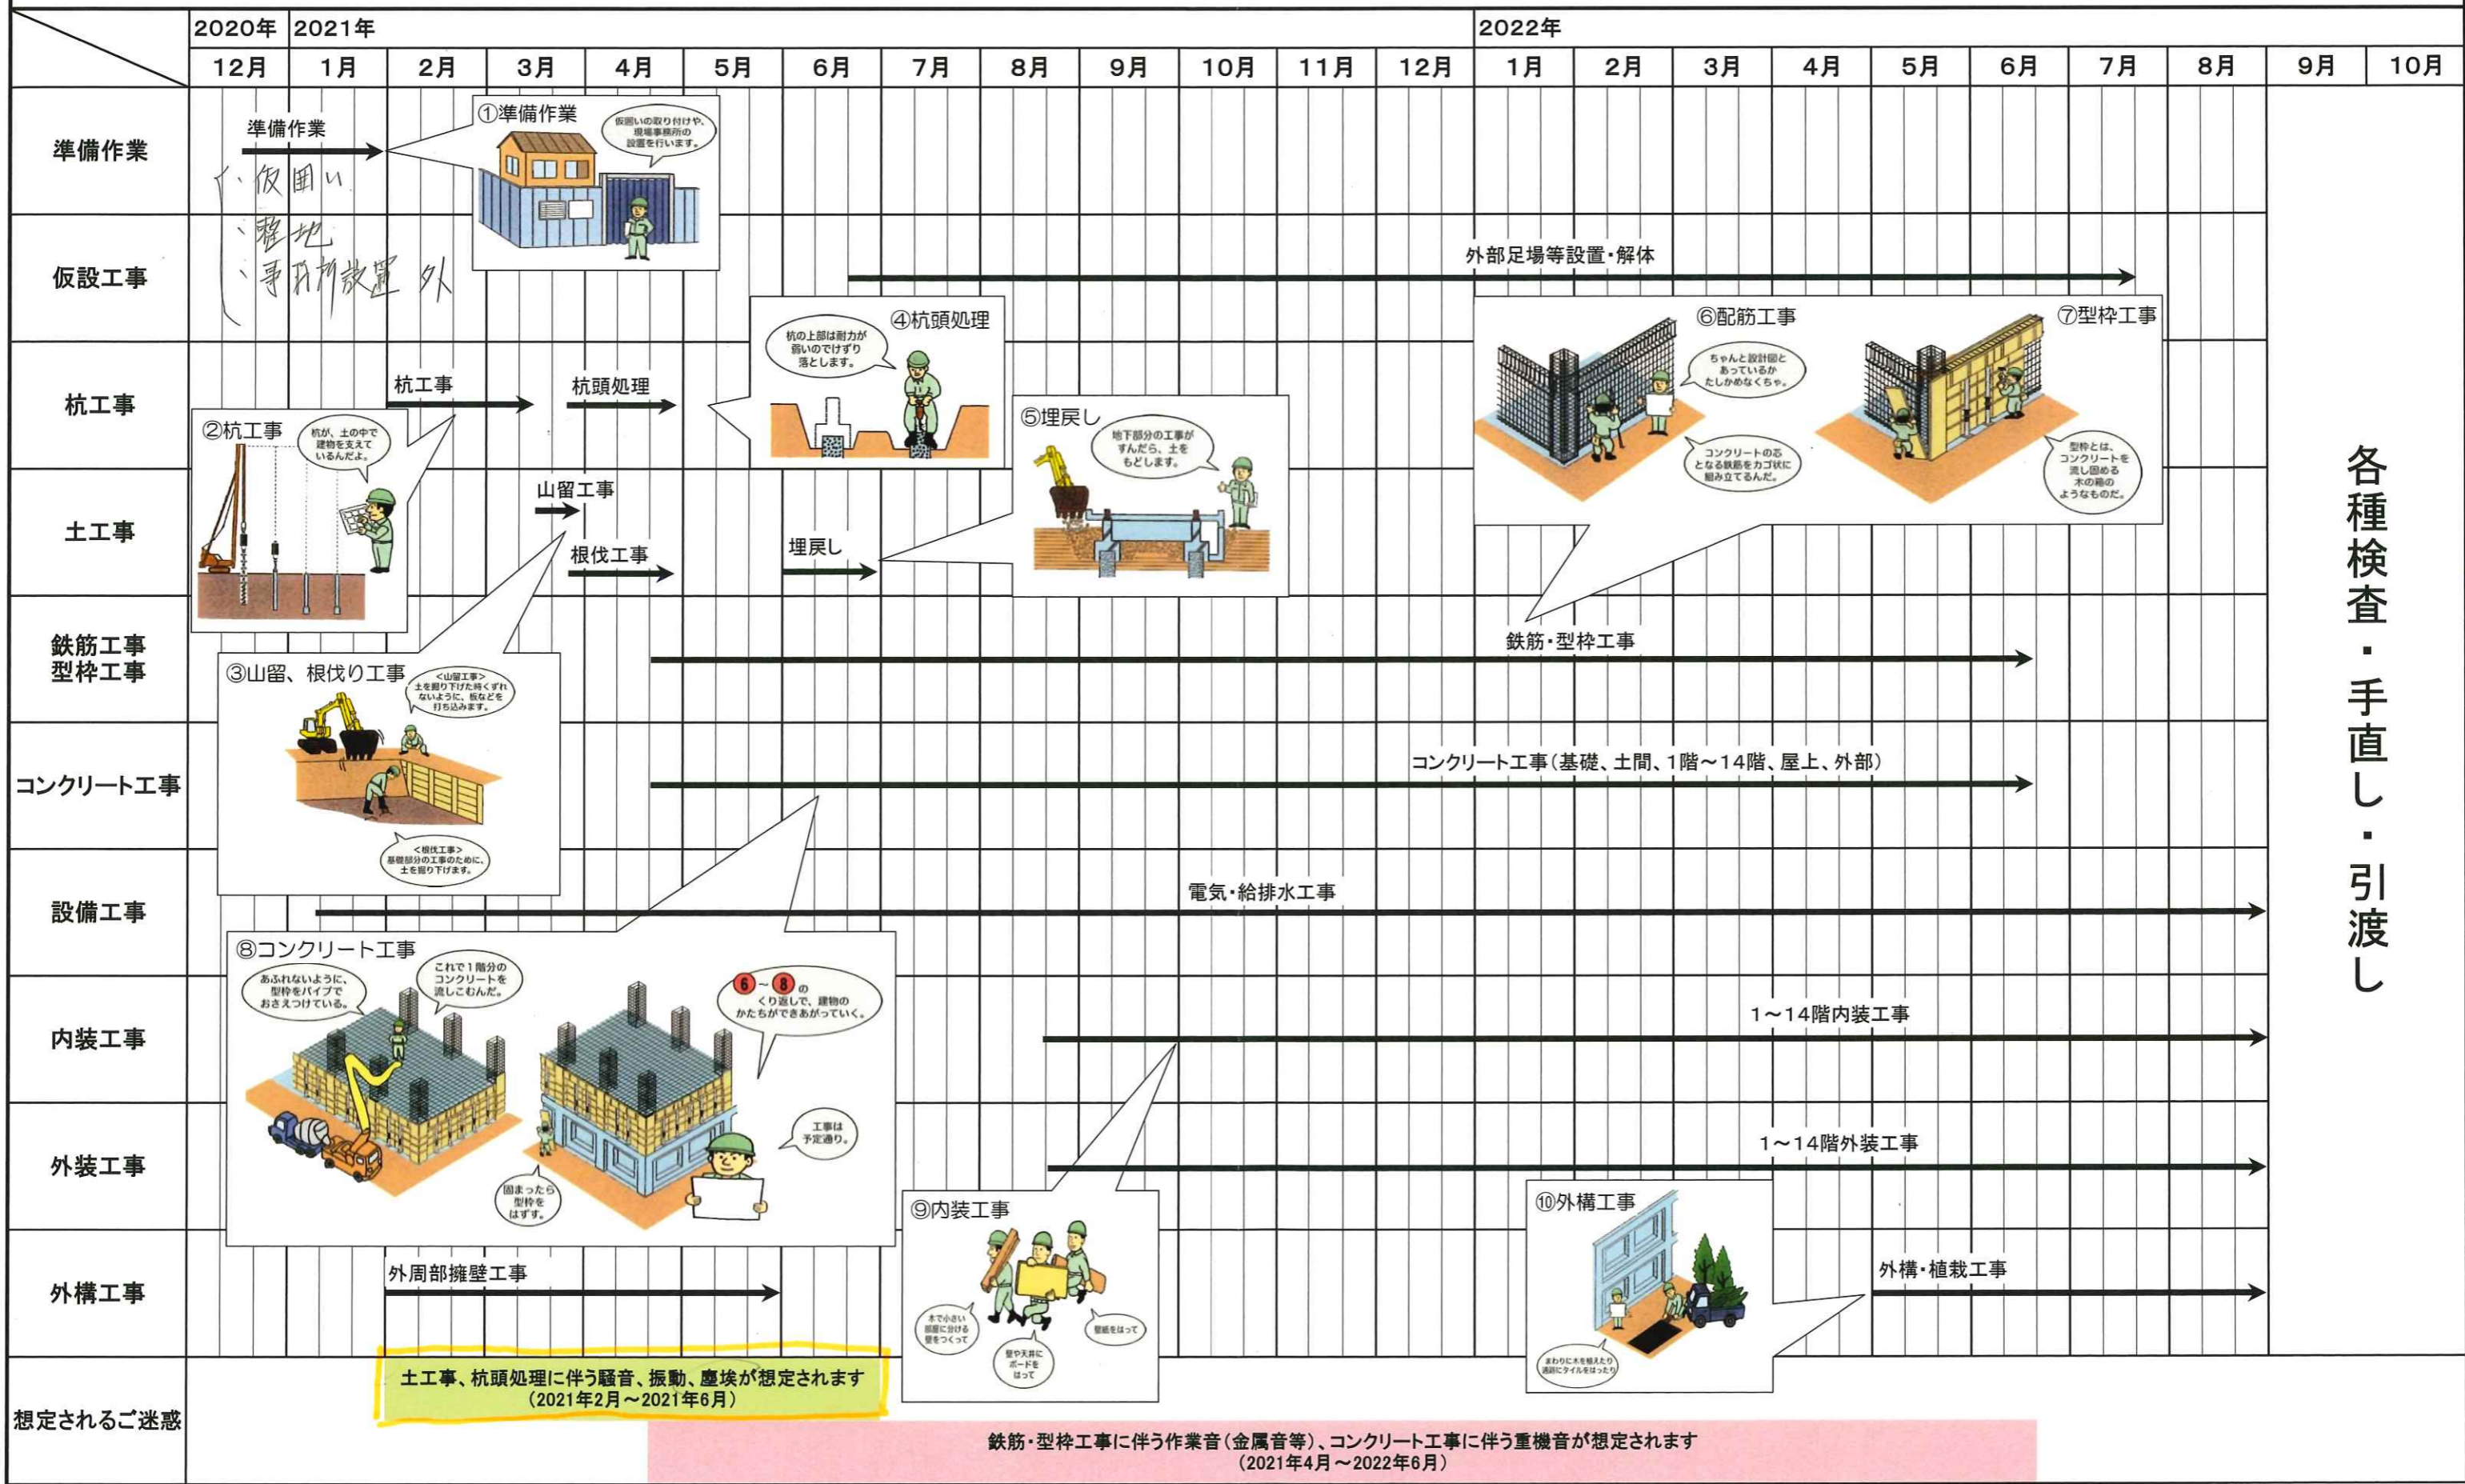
| | 2020年 | 2021年 | | | | | | | | | | | | 2022年 | | | | | | | | | | |
|---|---|---|---|---|---|---|---|---|---|---|---|---|---|---|---|---|---|---|---|---|---|---|---|---|
| | 12月 | 1月 | 2月 | 3月 | 4月 | 5月 | 6月 | 7月 | 8月 | 9月 | 10月 | 11月 | 12月 | 1月 | 2月 | 3月 | 4月 | 5月 | 6月 | 7月 | 8月 | 9月 | 10月 |
| 準備作業 | | | | | | | | | | | | | | | | | | | | | | | |
| 仮設工事 | | | | | | | | | | | | | | | | | | | | | | | |
| 杭工事 | | | | | | | | | | | | | | | | | | | | | | | |
| 土工事 | | | | | | | | | | | | | | | | | | | | | | | |
| 鉄筋工事 型枠工事 | | | | | | | | | | | | | | | | | | | | | | | |
| コンクリート工事 | | | | | | | | | | | | | | | | | | | | | | | |
| 設備工事 | | | | | | | | | | | | | | | | | | | | | | | |
| 内装工事 | | | | | | | | | | | | | | | | | | | | | | | |
| 外装工事 | | | | | | | | | | | | | | | | | | | | | | | |
| 外構工事 | | | | | | | | | | | | | | | | | | | | | | | |
| 想定されるご迷惑 | | | | | | | | | | | | | | | | | | | | | | | |

準備作業
、仮囲い
、整地
、事務所設置 外

①準備作業
仮囲いの取り付けや、現場事務所の設置を行います。

外部足場等設置・解体

杭工事
杭頭処理

④杭頭処理
杭の上部は耐力が弱いのでけずり落とします。

②杭工事
杭が、土の中で建物を支えているんだよ。

⑤埋戻し
地下部分の工事がすんだら、土をもどします。

⑥配筋工事
ちゃんと設計図とあっているかたしかめなくちゃ。
コンクリートの芯となる鉄筋をカゴ状に組み立てるんだ。

⑦型枠工事
型枠とは、コンクリートを流し固める木の箱のようなものだ。

山留工事
根伐工事
埋戻し

鉄筋・型枠工事

③山留、根伐り工事
<山留工事>土を掘り下げた時くずれないように、板などを打ち込みます。
<根伐工事>基礎部分の工事のために、土を掘り下げます。

コンクリート工事(基礎、土間、1階～14階、屋上、外部)

電気・給排水工事

⑧コンクリート工事
あふれないように、型枠をパイプでおさえつけている。
これで1階分のコンクリートを流しこむんだ。
6～8のくり返しで、建物のかたちができあがっていく。
工事は予定通り。
固まったら型枠をはずす。

1～14階内装工事

1～14階外装工事

⑨内装工事
木で小さい部屋に分ける壁をつくって
壁や天井にボードをはって
壁紙をはって

⑩外構工事
まわりに木を植えたり通路にタイルをはったり

外周部擁壁工事

外構・植栽工事

各種検査・手直し・引渡し

土工事、杭頭処理に伴う騒音、振動、塵埃が想定されます
(2021年2月～2021年6月)

鉄筋・型枠工事に伴う作業音(金属音等)、コンクリート工事に伴う重機音が想定されます
(2021年4月～2022年6月)